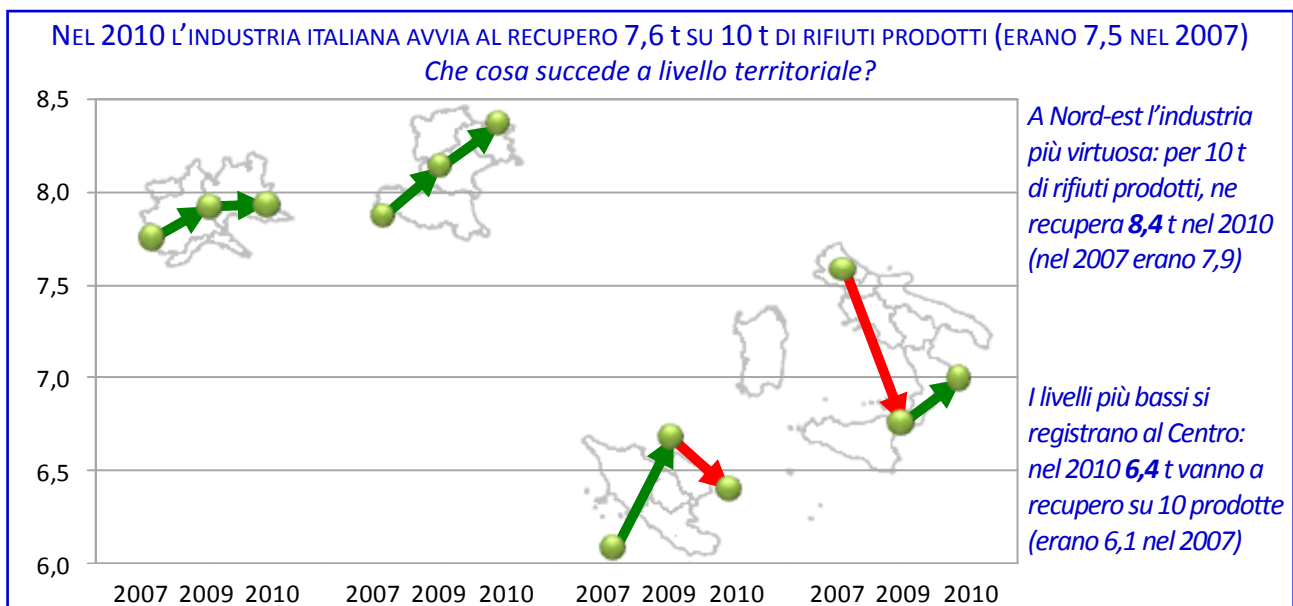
NEL 2010 L'INDUSTRIA ITALIANA AVVIA AL RECUPERO 7,6 t SU 10 t DI RIFIUTI PRODOTTI (ERANO 7,5 NEL 2007)
Che cosa succede a livello territoriale?

8,5
8,0
7,5
7,0
6,5
6,0

2007 2009 2010 2007 2009 2010 2007 2009 2010 2007 2009 2010

A Nord-est l'industria più virtuosa: per 10 t di rifiuti prodotti, ne recupera **8,4** t nel 2010 (nel 2007 erano 7,9)

I livelli più bassi si registrano al Centro: nel 2010 **6,4** t vanno a recupero su 10 prodotte (erano 6,1 nel 2007)